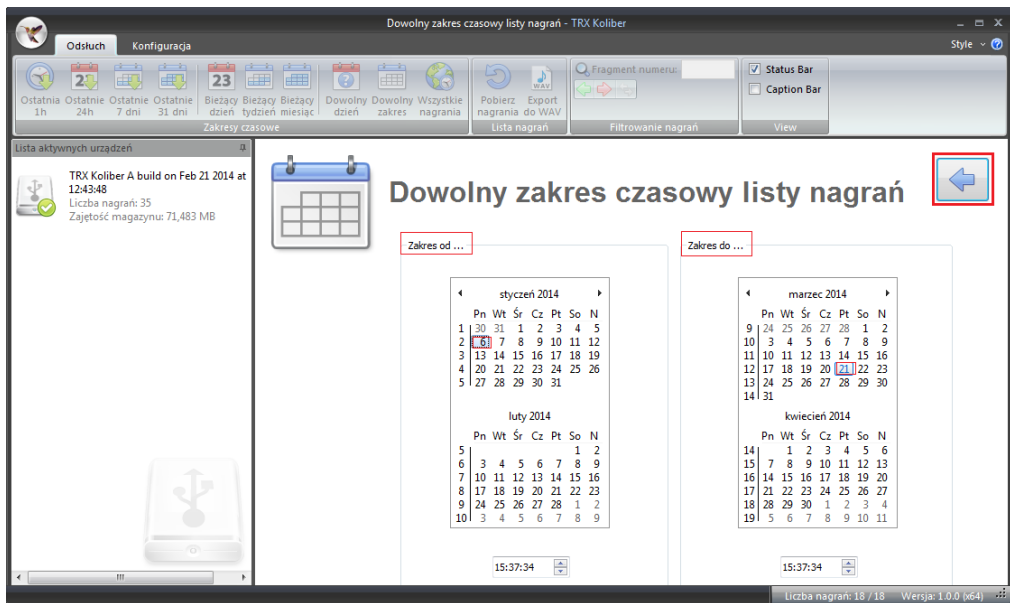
Dowolny zakres czasowy listy nagrań - TRX Koliber

Odsłuch | Konfiguracja

Style

Ostatnia 1h | Ostatnie 24h | Ostatnie 7 dni | Ostatnie 31 dni | Bieżący dzień | Bieżący tydzień | Bieżący miesiąc | Dowolny dzień | Dowolny zakres | Wszystkie nagrania
Zakresy czasowe

Pobierz nagrania | Export do WAV
Lista nagrań

Fragment numeru:
Filtrowanie nagrań

Status Bar
Caption Bar
View

Lista aktywnych urządzeń

TRX Koliber A build on Feb 21 2014 at 12:43:48
Liczba nagrań: 35
Zajętość magazynu: 71,483 MB

Dowolny zakres czasowy listy nagrań

Zakres od ...

styczeń 2014
| | Pn | Wt | Śr | Cz | Pt | So | N |
|---|---|---|---|---|---|---|---|
| 1 | 30 | 31 | 1 | 2 | 3 | 4 | 5 |
| 2 | 6 | 7 | 8 | 9 | 10 | 11 | 12 |
| 3 | 13 | 14 | 15 | 16 | 17 | 18 | 19 |
| 4 | 20 | 21 | 22 | 23 | 24 | 25 | 26 |
| 5 | 27 | 28 | 29 | 30 | 31 | | |

luty 2014
| | Pn | Wt | Śr | Cz | Pt | So | N |
|---|---|---|---|---|---|---|---|
| 5 | | | | | | 1 | 2 |
| 6 | 3 | 4 | 5 | 6 | 7 | 8 | 9 |
| 7 | 10 | 11 | 12 | 13 | 14 | 15 | 16 |
| 8 | 17 | 18 | 19 | 20 | 21 | 22 | 23 |
| 9 | 24 | 25 | 26 | 27 | 28 | 1 | 2 |
| 10 | 3 | 4 | 5 | 6 | 7 | 8 | 9 |

15:37:34

Zakres do ...

marzec 2014
| | Pn | Wt | Śr | Cz | Pt | So | N |
|---|---|---|---|---|---|---|---|
| 9 | 24 | 25 | 26 | 27 | 28 | 1 | 2 |
| 10 | 3 | 4 | 5 | 6 | 7 | 8 | 9 |
| 11 | 10 | 11 | 12 | 13 | 14 | 15 | 16 |
| 12 | 17 | 18 | 19 | 20 | 21 | 22 | 23 |
| 13 | 24 | 25 | 26 | 27 | 28 | 29 | 30 |
| 14 | 31 | | | | | | |

kwiecień 2014
| | Pn | Wt | Śr | Cz | Pt | So | N |
|---|---|---|---|---|---|---|---|
| 14 | | 1 | 2 | 3 | 4 | 5 | 6 |
| 15 | 7 | 8 | 9 | 10 | 11 | 12 | 13 |
| 16 | 14 | 15 | 16 | 17 | 18 | 19 | 20 |
| 17 | 21 | 22 | 23 | 24 | 25 | 26 | 27 |
| 18 | 28 | 29 | 30 | 1 | 2 | 3 | 4 |
| 19 | 5 | 6 | 7 | 8 | 9 | 10 | 11 |

15:37:34

Liczba nagrań: 18 / 18 | Wersja: 1.0.0 (x64)